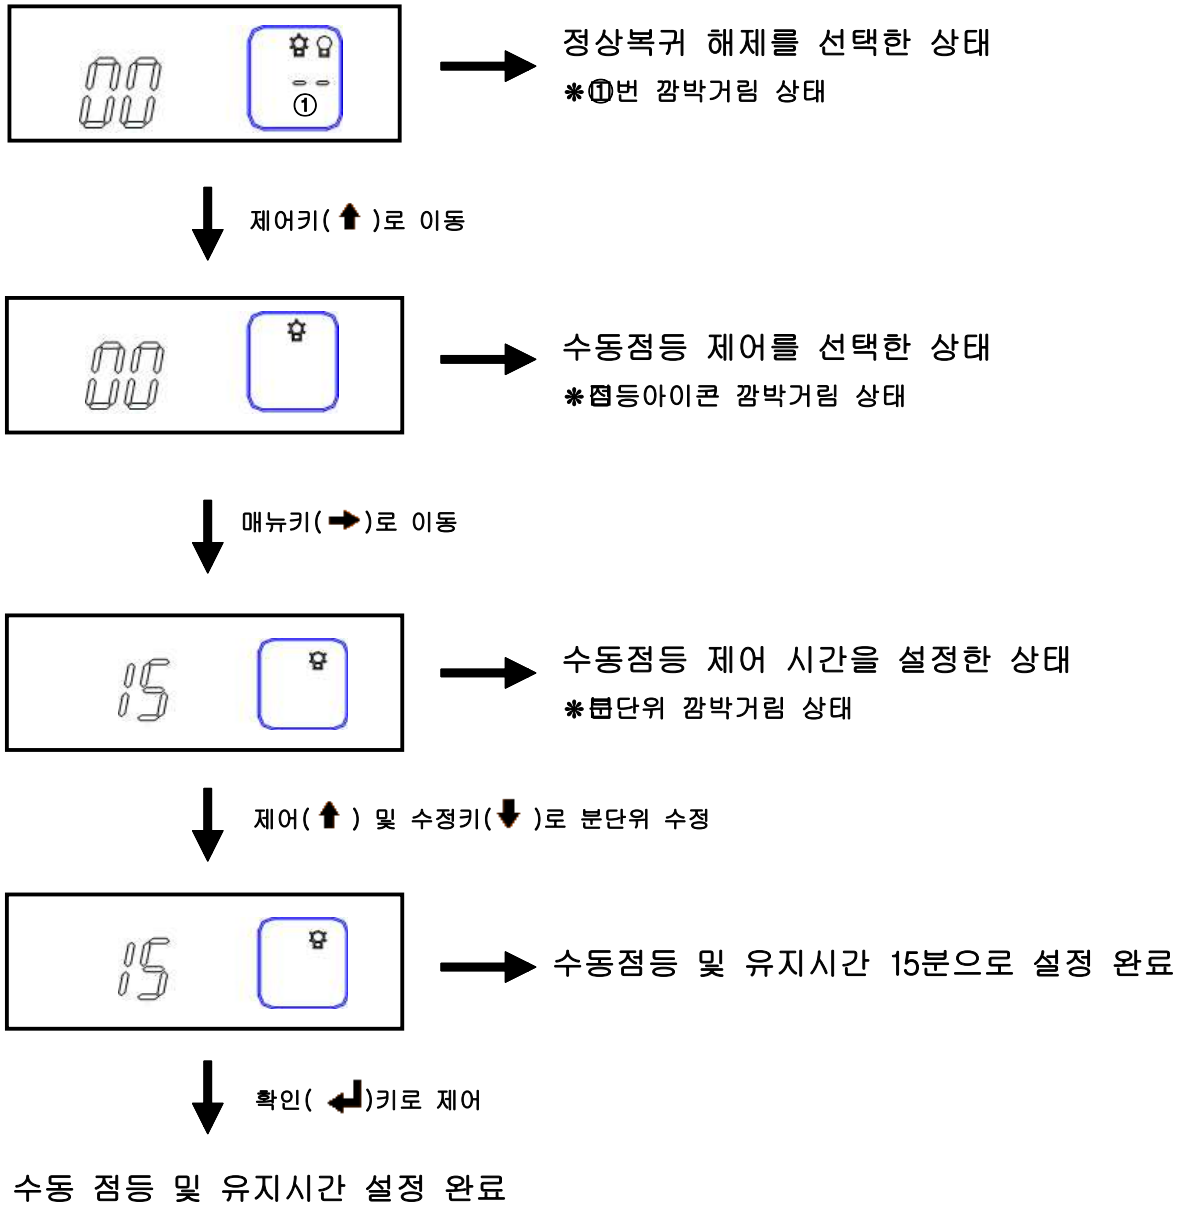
00
①

정상복귀 해제를 선택한 상태
❋⑪번 깜박거림 상태

제어키( 🡅 )로 이동

00

수동점등 제어를 선택한 상태
❋점등아이콘 깜박거림 상태

매뉴키( 🡆 )로 이동

15

수동점등 제어 시간을 설정한 상태
❋분단위 깜박거림 상태

제어( 🡅 ) 및 수정키( 🡇 )로 분단위 수정

15

수동점등 및 유지시간 15분으로 설정 완료

확인( ↵ )키로 제어

수동 점등 및 유지시간 설정 완료